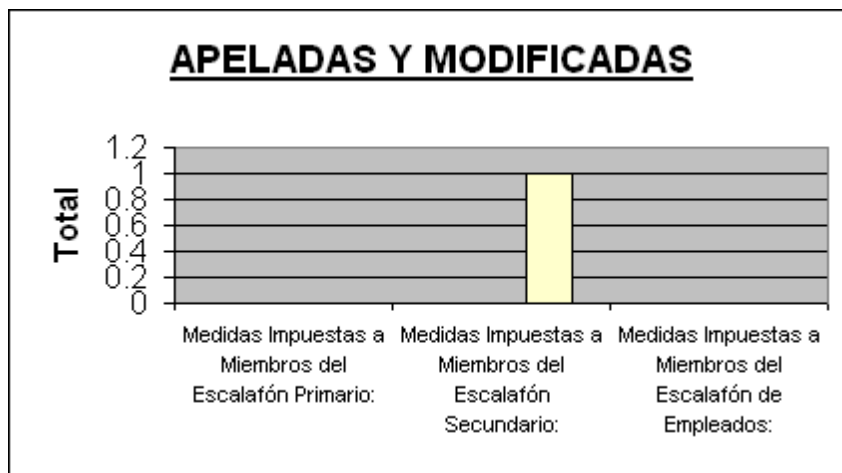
APELADAS Y MODIFICADAS

Total

1.2
1
0.8
0.6
0.4
0.2
0

Medidas Impuestas a Miembros del Escalafón Primario:

Medidas Impuestas a Miembros del Escalafón Secundario:

Medidas Impuestas a Miembros del Escalafón de Empleados: